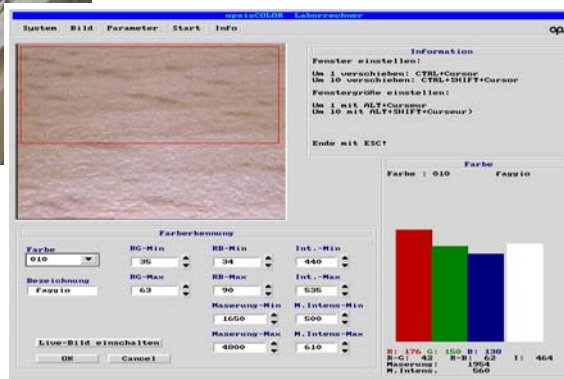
opsisCOLOR Laborrechner

System Bild Parameter Start Info

op

Information

Fenster einstellen:

Um 1 verschieben: CTRL+Cursor
Um 10 verschieben: CTRL+SHIFT+Cursor

Fenstergröße einstellen:

Um 1 mit ALT+Curseur
Um 10 mit ALT+SHIFT+Curseur)

Ende mit ESC!

Farbe

Farbe : 010 Faggio

Farberkennung

Farbe
010

Bezeichnung
Faggio

RG-Min
35

RG-Max
63

RB-Min
34

RB-Max
90

Int.-Min
440

Int.-Max
535

Maserung-Min
1650

M.Intens-Min
500

Maserung-Max
4800

M.Intens-Max
610

Live-Bild einschalten

OK

Cancel

R: 176 G: 150 B: 130
R-G: 42 R-B: 62 I: 464
Maserung: 1954
M.Intens: 560